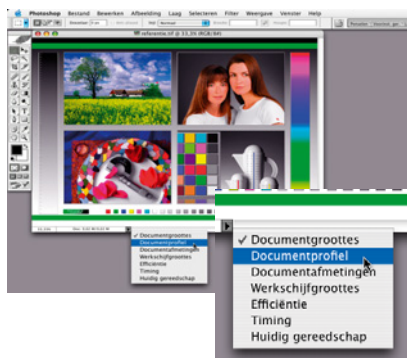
Photoshop Bestand Bewerken Afbeelding Laag Selecteren Filter Weergave Venster Help

referentie.tif @ 33,3% (RGB/8#)

✓ Documentgroottes
Documentprofiel
Documentafmetingen
Werkschijfgroottes
Efficiëntie
Timing
Huidig gereedschap

✓ Documentgroottes
Documentprofiel
Documentafmetingen
Werkschijfgroottes
Efficiëntie
Timing
Huidig gereedschap